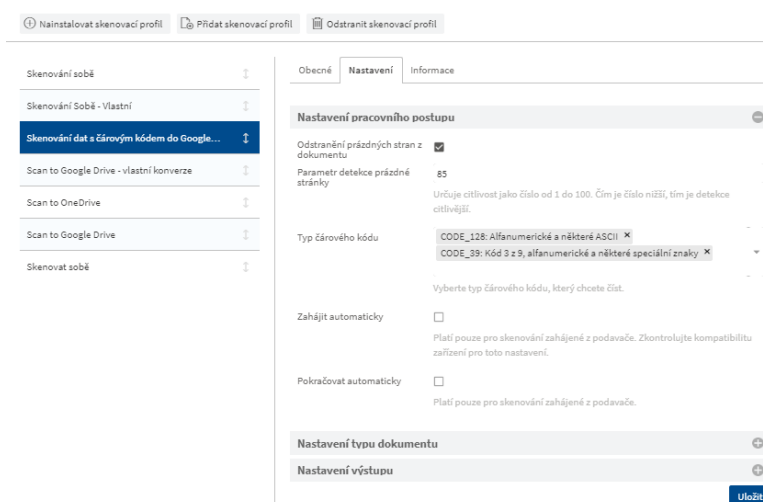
Nainstalovat skenovací profil | Přidat skenovací profil | Odstranit skenovací profil

Skenování sobě
Skenování Sobě - Vlastní
Skenování dat s čárovým kódem do Google...
Scan to Google Drive - vlastní konverze
Scan to OneDrive
Scan to Google Drive
Skenovat sobě

Obecné | Nastavení | Informace

Nastavení pracovního postupu

Odstranění prázdných stran z dokumentu

Parametr detekce prázdné stránky
85
Určuje citlivost jako číslo od 1 do 100. Čím je číslo nižší, tím je detekce citlivější.

Typ čárového kódu
CODE_128: Alfanumerické a některé ASCII ×
CODE_39: Kód 3 z 9, alfanumerické a některé speciální znaky ×
Vyberte typ čárového kódu, který chcete číst.

Zahájit automaticky
Platí pouze pro skenování zahájené z podavače. Zkontrolujte kompatibilitu zařízení pro toto nastavení.

Pokračovat automaticky
Platí pouze pro skenování zahájené z podavače.

Nastavení typu dokumentu
Nastavení výstupu

Uložit